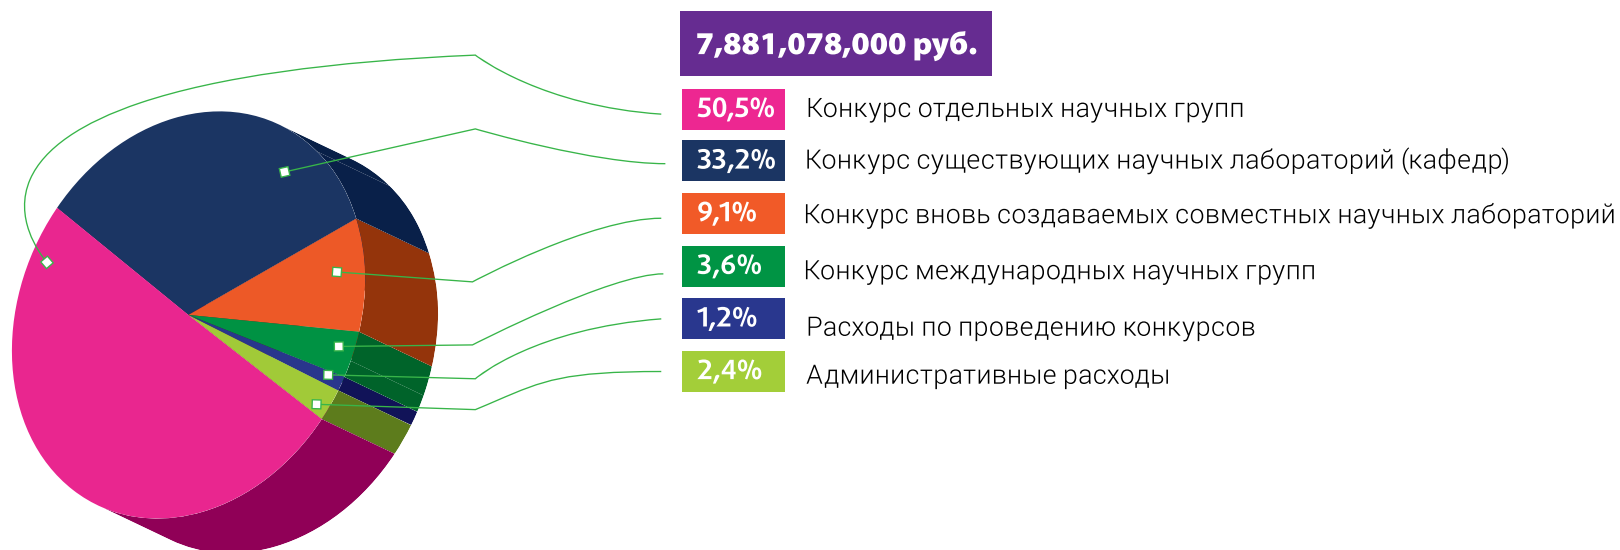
7,881,078,000 руб.

50,5% Конкурс отдельных научных групп

33,2% Конкурс существующих научных лабораторий (кафедр)

9,1% Конкурс вновь создаваемых совместных научных лабораторий

3,6% Конкурс международных научных групп

1,2% Расходы по проведению конкурсов

2,4% Административные расходы